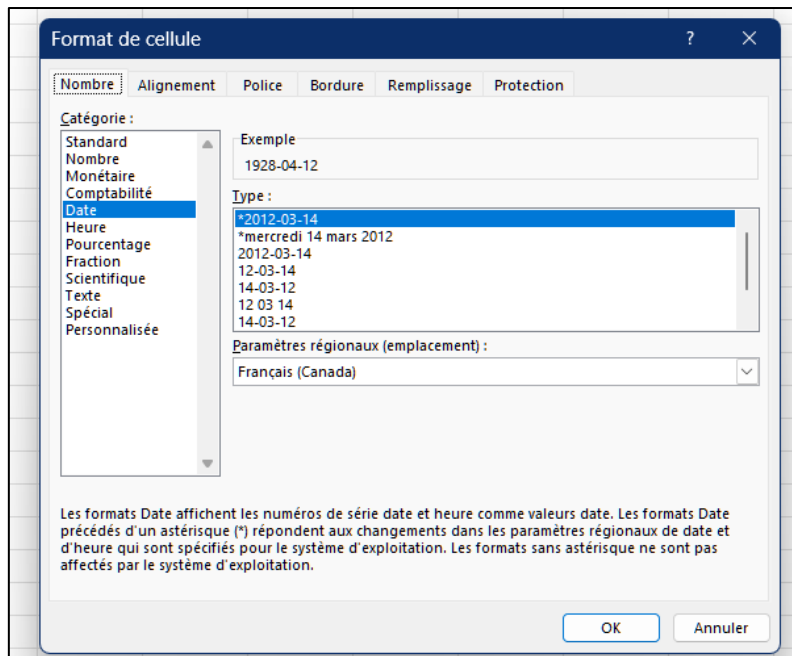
Format de cellule

?

Nombre | Alignement | Police | Bordure | Remplissage | Protection

Catégorie :

Standard
Nombre
Monétaire
Comptabilité
Date
Heure
Pourcentage
Fraction
Scientifique
Texte
Spécial
Personnalisée

Exemple
1928-04-12

Type :
*2012-03-14
*mercredi 14 mars 2012
2012-03-14
12-03-14
14-03-12
12 03 14
14-03-12

Paramètres régionaux (emplacement) :
Français (Canada)

Les formats Date affichent les numéros de série date et heure comme valeurs date. Les formats Date précédés d'un astérisque (*) répondent aux changements dans les paramètres régionaux de date et d'heure qui sont spécifiés pour le système d'exploitation. Les formats sans astérisque ne sont pas affectés par le système d'exploitation.

OK
Annuler